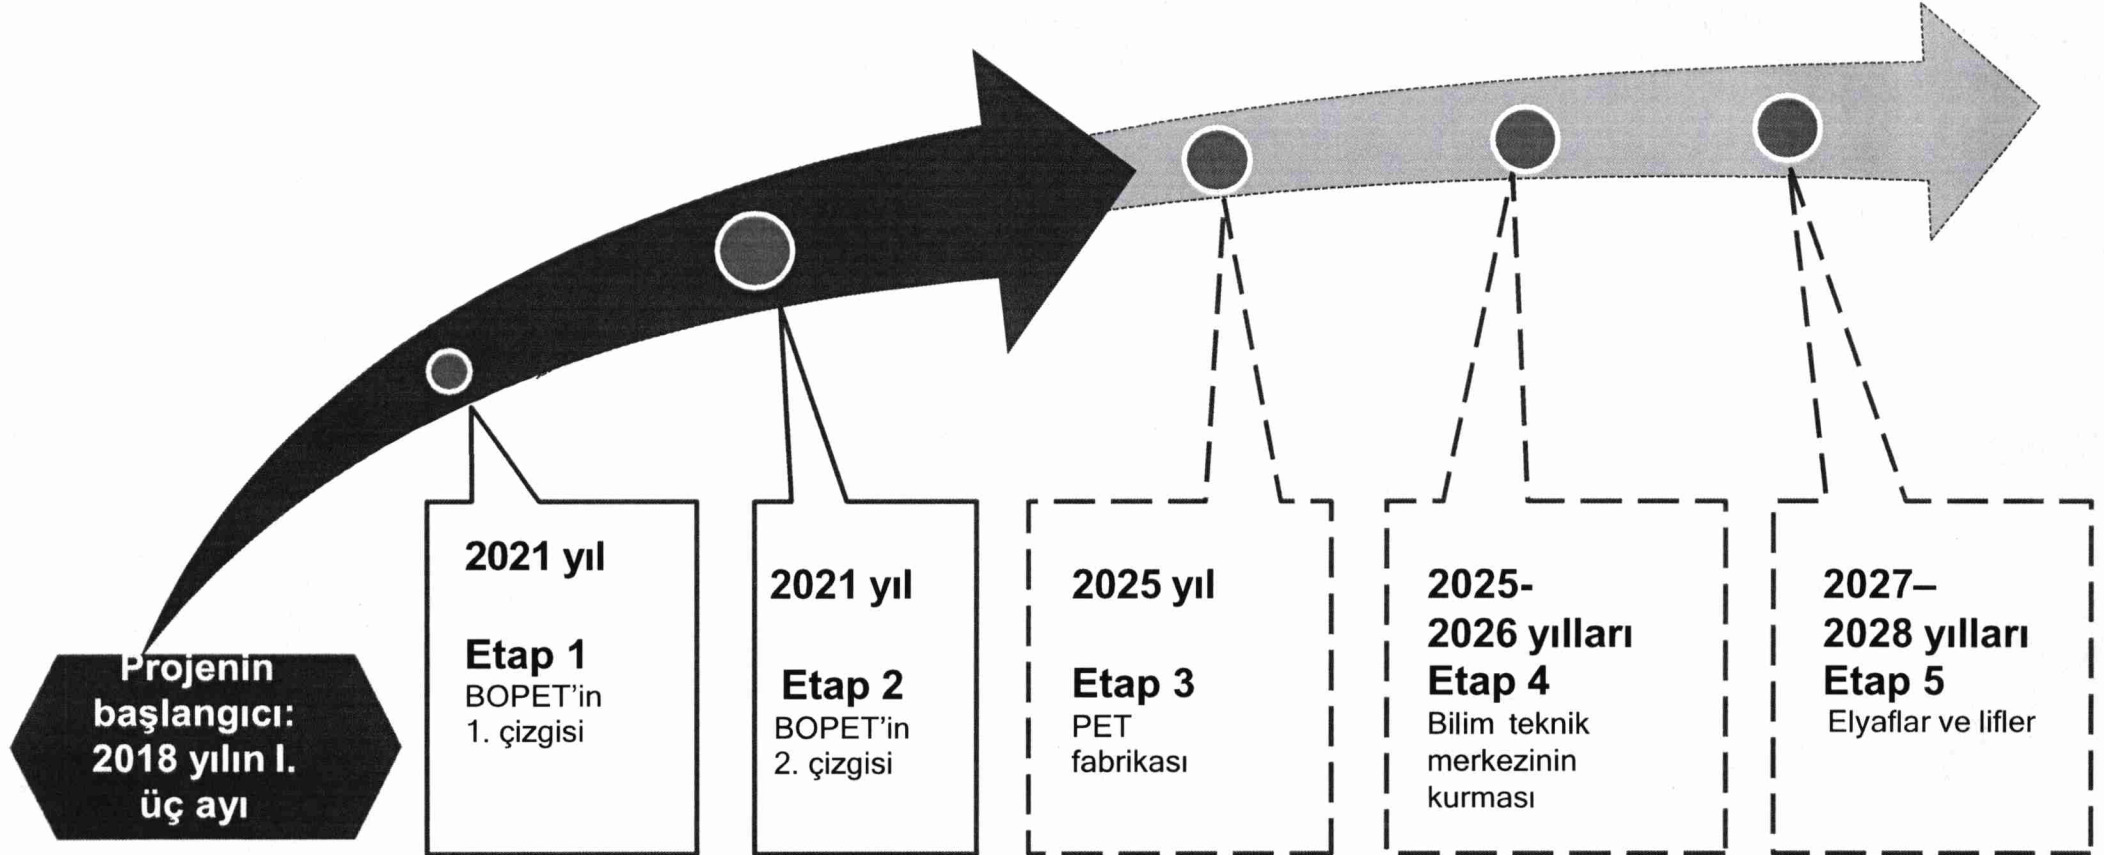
Projenin başlangıcı: 2018 yılın I. üç ayı

2021 yıl

Etap 1
BOPET'in 1. çizgisi

2021 yıl

Etap 2
BOPET'in 2. çizgisi

2025 yıl

Etap 3
PET fabrikası

2025-2026 yılları
Etap 4
Bilim teknik merkezinin kurması

2027–2028 yılları
Etap 5
Elyaflar ve lifler